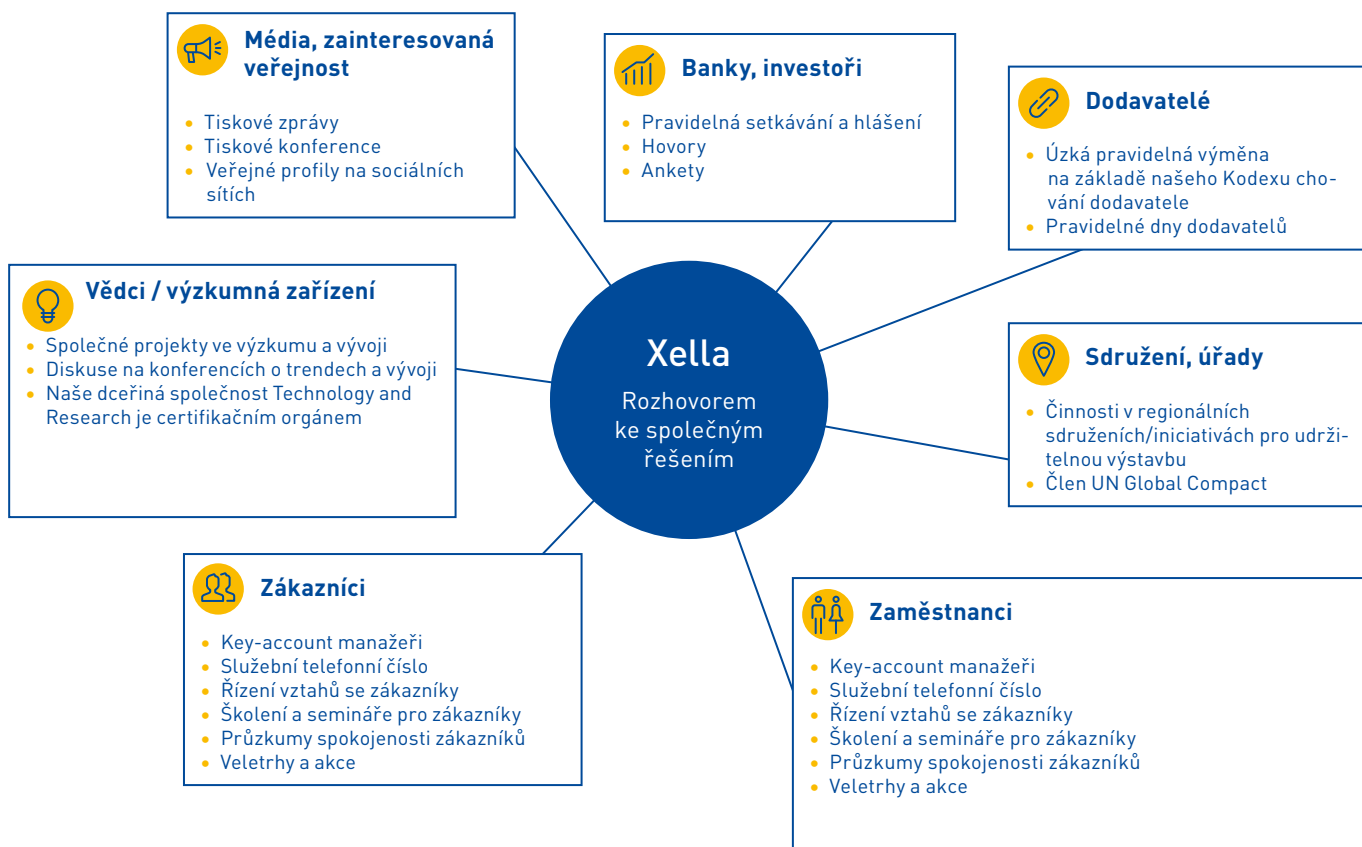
Média, zainteresovaná veřejnost

- Tiskové zprávy
- Tiskové konference
- Veřejné profily na sociálních sítích

Banky, investoři

- Pravidelná setkávání a hlášení
- Hovory
- Ankety

Dodavatelé

- Úzká pravidelná výměna na základě našeho Kodexu chování dodavatele
- Pravidelné dny dodavatelů

Vědci / výzkumná zařízení

- Společné projekty ve výzkumu a vývoji
- Diskuse na konferencích o trendech a vývoji
- Naše dceřiná společnost Technology and Research je certifikačním orgánem

Xella

Rozhovorem ke společným řešením

Sdružení, úřady

- Činnosti v regionálních sdruženích/iniciativách pro udržitelnou výstavbu
- Člen UN Global Compact

Zákazníci

- Key-account manažeři
- Služební telefonní číslo
- Řízení vztahů se zákazníky
- Školení a semináře pro zákazníky
- Průzkumy spokojenosti zákazníků
- Veletrhy a akce

Zaměstnanci

- Key-account manažeři
- Služební telefonní číslo
- Řízení vztahů se zákazníky
- Školení a semináře pro zákazníky
- Průzkumy spokojenosti zákazníků
- Veletrhy a akce